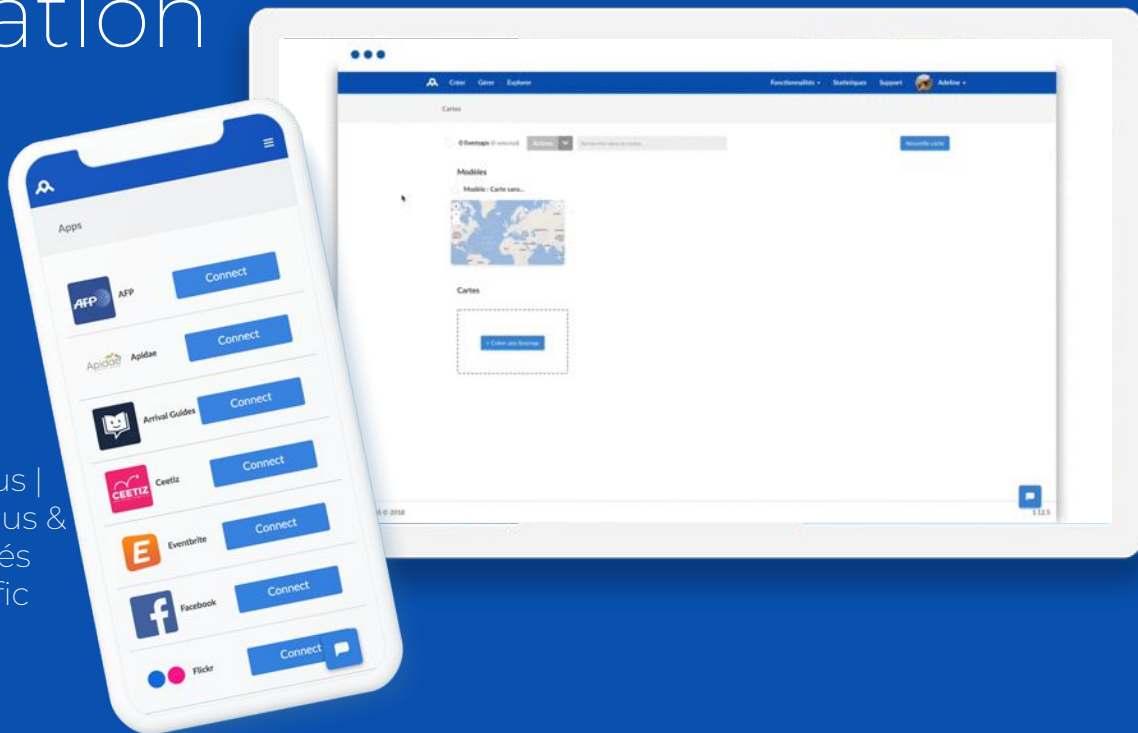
ation

us |
us &
és
fic

Apps

AFP
AFP
Connect

Apidae
Apidae
Connect

Arrival Guides
Connect

CEETIZ
Ceetiz
Connect

E
Eventbrite
Connect

Facebook
Connect

Flickr
Connect

Créer Gérer Explorer

Fonctionnalités Statistiques Support Adeline

Cartes

0 livemaps (0 selected) Actions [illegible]

Nouvelle carte

Modèles

Modèle : Carte sans...

Cartes

+ Créer une livemap

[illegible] © 2018

1.12.5